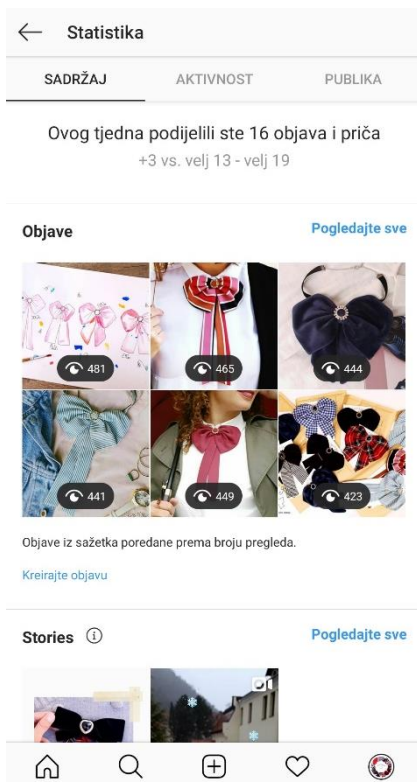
Statistika

SADRŽAJ AKTIVNOST PUBLIKA

Ovog tjedna podijelili ste 16 objava i priča
+3 vs. velj 13 - velj 19

Objave
Pogledajte sve

481
465
444
441
449
423

Objave iz sažetka poredane prema broju pregleda.

Kreirajte objavu

Stories
Pogledajte sve